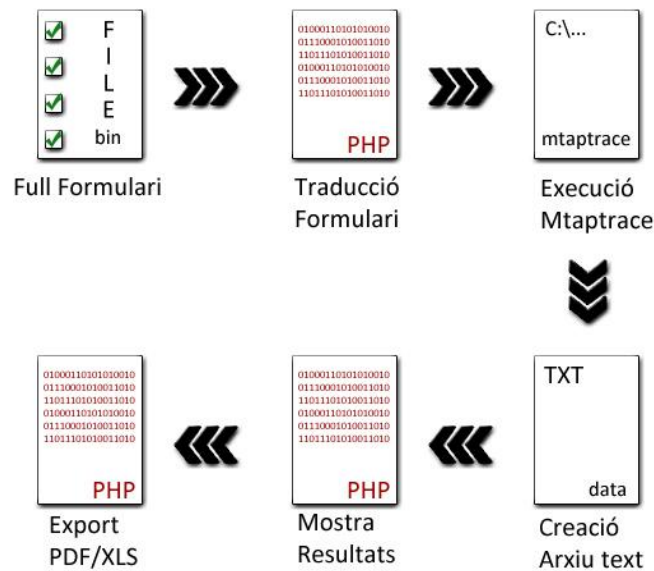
F
I
L
E
bin

Full Formulari

0100011010101010010
0111000101001010
1101110101001010
0100011010101010
0111000101001010
1101110101001010

PHP

Traducció Formulari

C:\...

mtaptrace

Execució Mtaptrace

TXT

data

Creació Arxiu text

0100011010101010010
0111000101001010
1101110101001010
0100011010101010
0111000101001010
1101110101001010

PHP

Mostra Resultats

0100011010101010010
0111000101001010
1101110101001010
0100011010101010
0111000101001010
1101110101001010

PHP

Export PDF/XLS